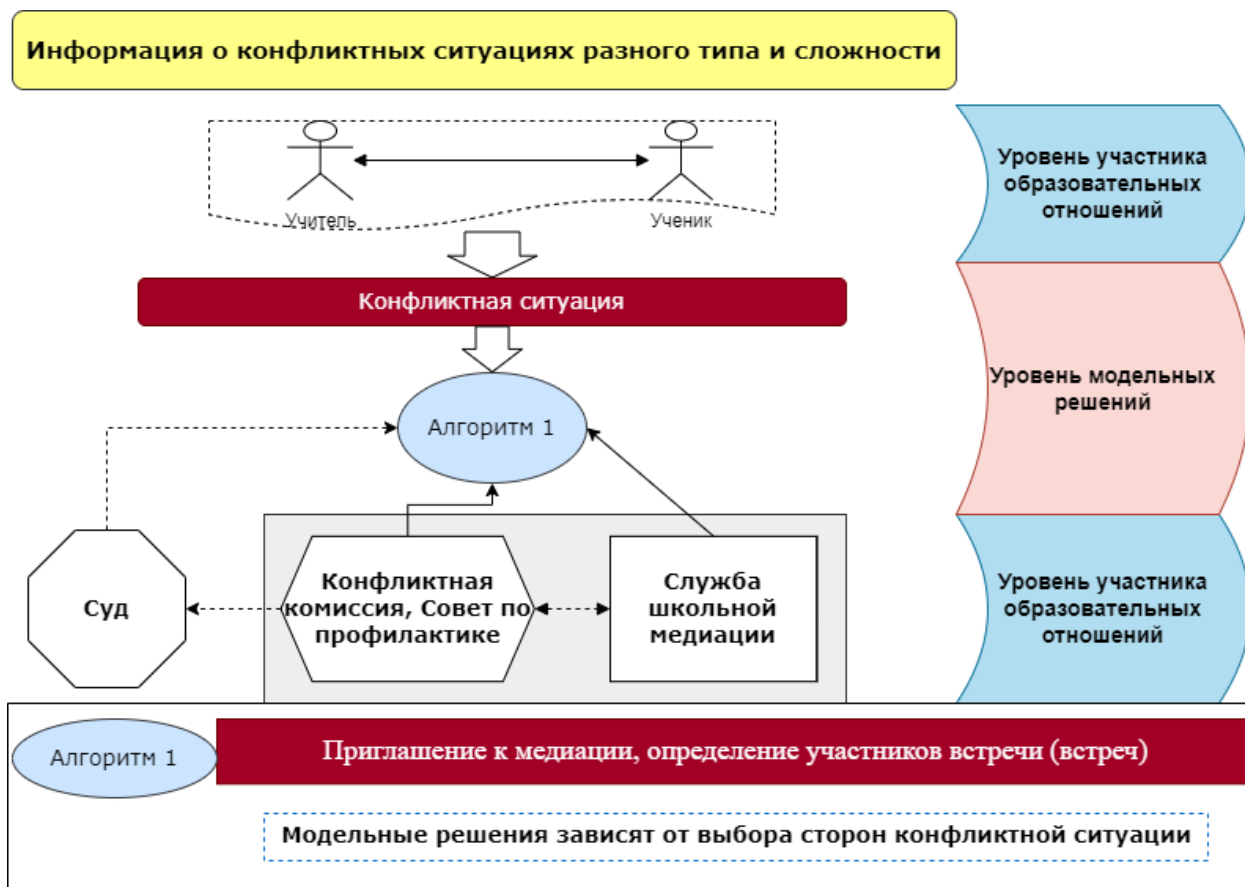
Информация о конфликтных ситуациях разного типа и сложности

Учитель

Ученик

Уровень участника образовательных отношений

Конфликтная ситуация

Уровень модельных решений

Алгоритм 1

Суд

Конфликтная комиссия, Совет по профилактике

Служба школьной медиации

Уровень участника образовательных отношений

Алгоритм 1

Приглашение к медиации, определение участников встречи (встреч)

Модельные решения зависят от выбора сторон конфликтной ситуации